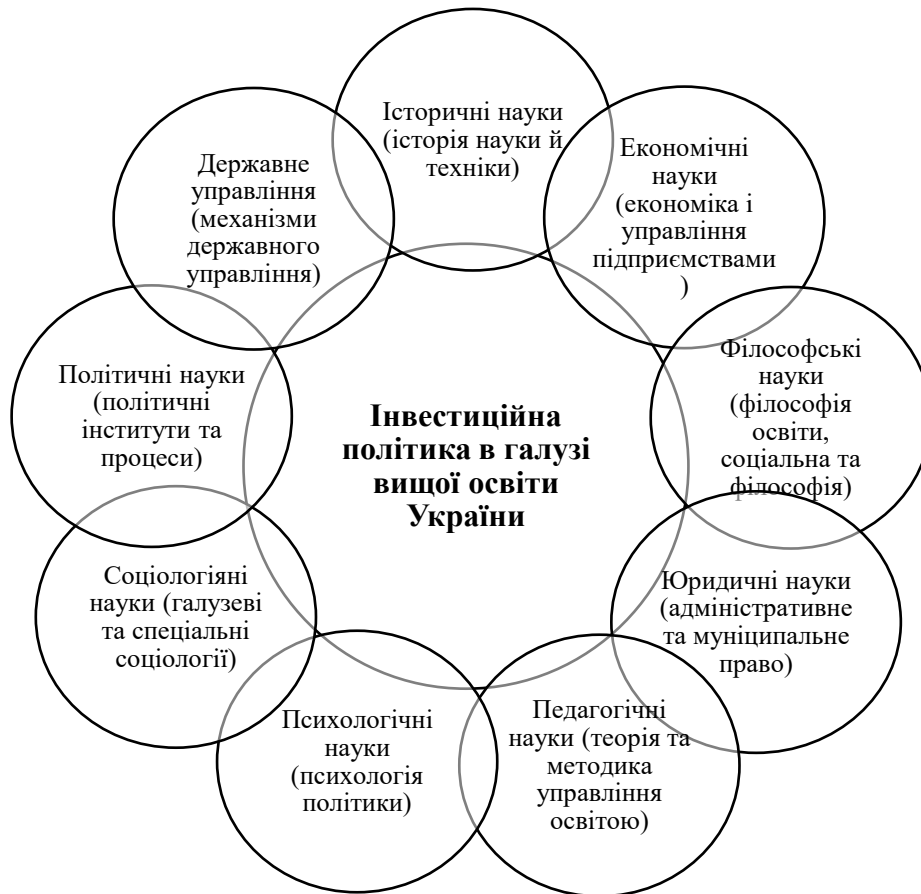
Історичні науки (історія науки й техніки)

Економічні науки (економіка і управління підприємствами )

Філософські науки (філософія освіти, соціальна та філософія)

Юридичні науки (адміністративне та муніципальне право)

Педагогічні науки (теорія та методика управління освітою)

Психологічні науки (психологія політики)

Соціологіяні науки (галузеві та спеціальні соціології)

Політичні науки (політичні інститути та процеси)

Державне управління (механізми державного управління)

**Інвестиційна політика в галузі вищої освіти України**